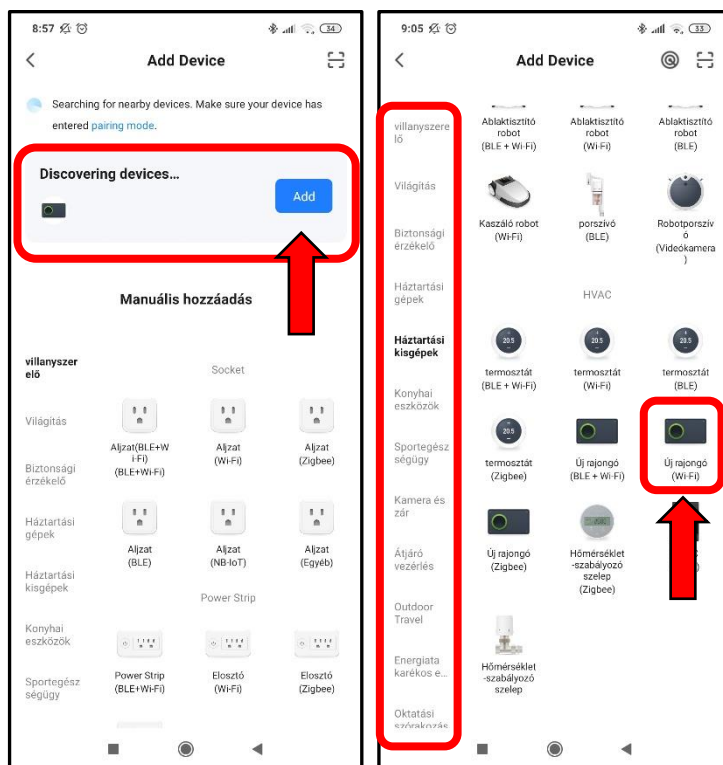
8:57

Add Device

Searching for nearby devices. Make sure your device has entered pairing mode.

Discovering devices...

Add

Manuális hozzáadás

villanyszerelő

Világítás

Biztonsági érzékelő

Háztartási gépek

Háztartási kisgépek

Konyhai eszközök

Sportegészségügy

Socket

Aljzat(BLE+Wi-Fi) (BLE+Wi-Fi)

Aljzat (Wi-Fi)

Aljzat (Zigbee)

Aljzat (BLE)

Aljzat (NB-IoT)

Aljzat (Egyéb)

Power Strip

Power Strip (BLE+Wi-Fi)

Elosztó (Wi-Fi)

Elosztó (Zigbee)

9:05

Add Device

villanyszerelő

Világítás

Biztonsági érzékelő

Háztartási gépek

Háztartási kisgépek

Konyhai eszközök

Sportegészségügy

Kamera és zár

Átjáró vezérlés

Outdoor Travel

Energiatakarékos e...

Oktatási szórakozás

Ablaktisztító robot (BLE + Wi-Fi)

Ablaktisztító robot (Wi-Fi)

Ablaktisztító robot (BLE)

Kaszáló robot (Wi-Fi)

porszívó (BLE)

Robotporszívó (Videókamera)

HVAC

termosztát (BLE + Wi-Fi)

termosztát (Wi-Fi)

termosztát (BLE)

termosztát (Zigbee)

Új rajongó (BLE + Wi-Fi)

Új rajongó (Wi-Fi)

Új rajongó (Zigbee)

Hőmérséklet-szabályozó szelep (Zigbee)

Hőmérséklet-szabályozó szelep